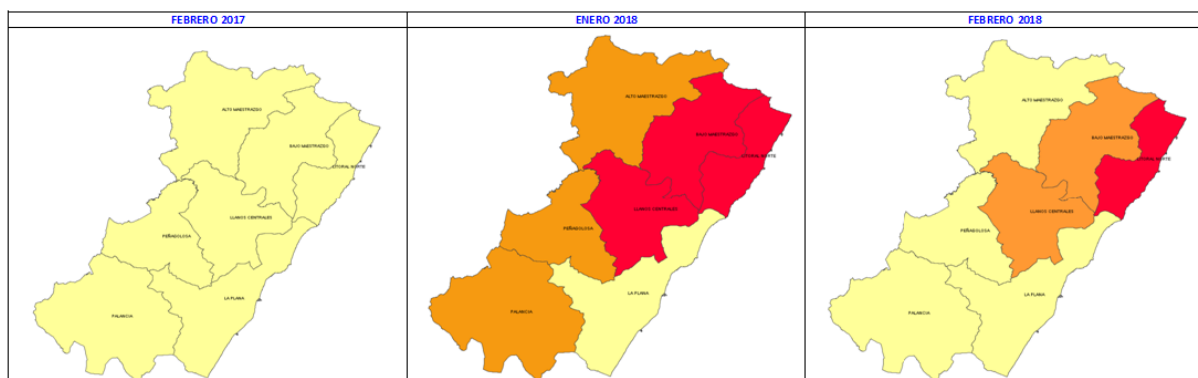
| FEBRERO 2017 | ENERO 2018 | FEBRERO 2018 |
|---|---|---|
| ALTO MAESTRAZGO BAJO MAESTRAZGO LITORAL NORTE LLANOS CENTRALES PEÑAGOLOSA LA PLANA PALANCIA | ALTO MAESTRAZGO BAJO MAESTRAZGO LITORAL NORTE LLANOS CENTRALES PEÑAGOLOSA LA PLANA PALANCIA | ALTO MAESTRAZGO BAJO MAESTRAZGO LITORAL NORTE LLANOS CENTRALES PEÑAGOLOSA LA PLANA PALANCIA |